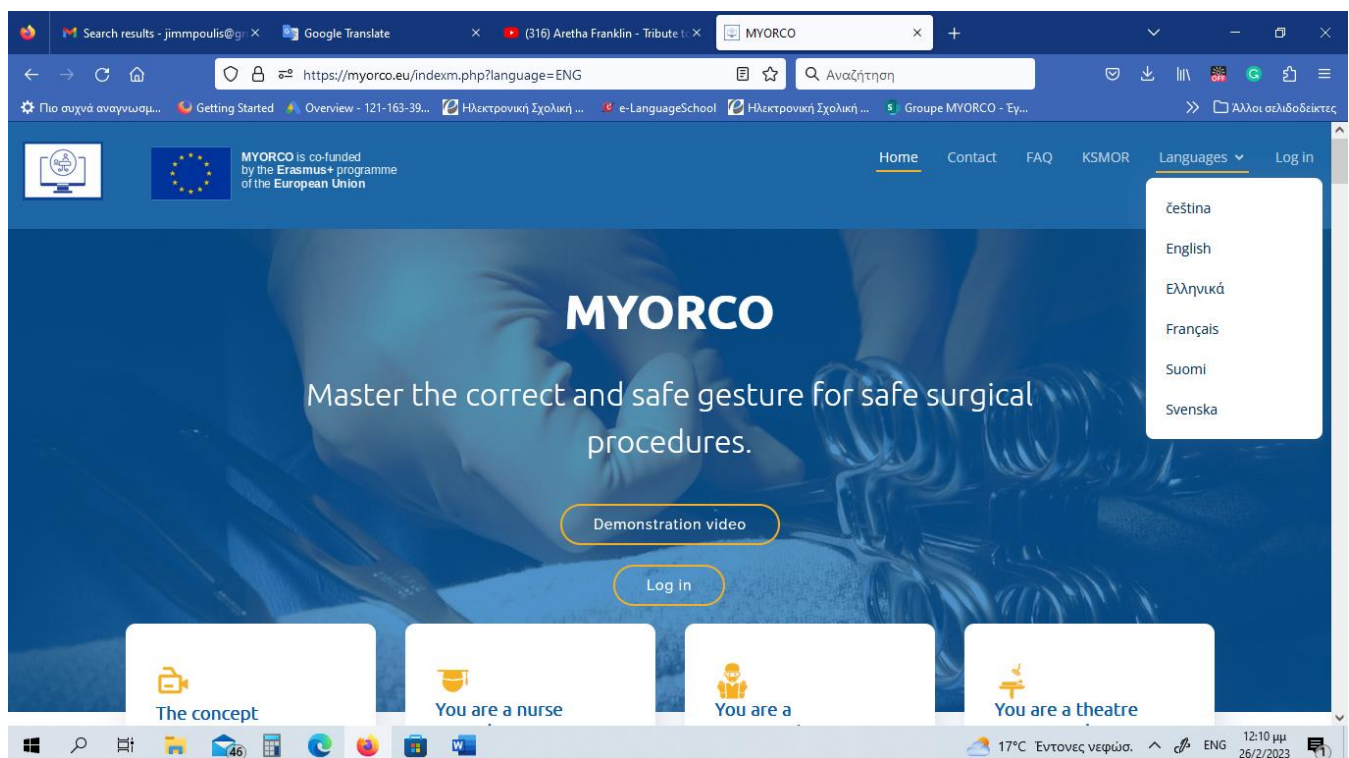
Search results - jimmpoulis@gr ×
Google Translate ×
(316) Aretha Franklin - Tribute t ×
MYORCO ×
+

https://myorco.eu/indexm.php?language=ENG
Αναζήτηση

Πιο συχνά αναγνωσμ... Getting Started Overview - 121-163-39... Ηλεκτρονική Σχολική ... e-LanguageSchool Ηλεκτρονική Σχολική ... Groupe MYORCO - Έγ... Άλλοι σελιδοδείκτες

MYORCO is co-funded by the Erasmus+ programme of the European Union

Home Contact FAQ KSMOR Languages Log in

čeština
English
Ελληνικά
Français
Suomi
Svenska

MYORCO

Master the correct and safe gesture for safe surgical procedures.

Demonstration video

Log in

The concept

You are a nurse

You are a

You are a theatre

46

17°C Έντονες νεφώσ. ENG 12:10 μμ 26/2/2023